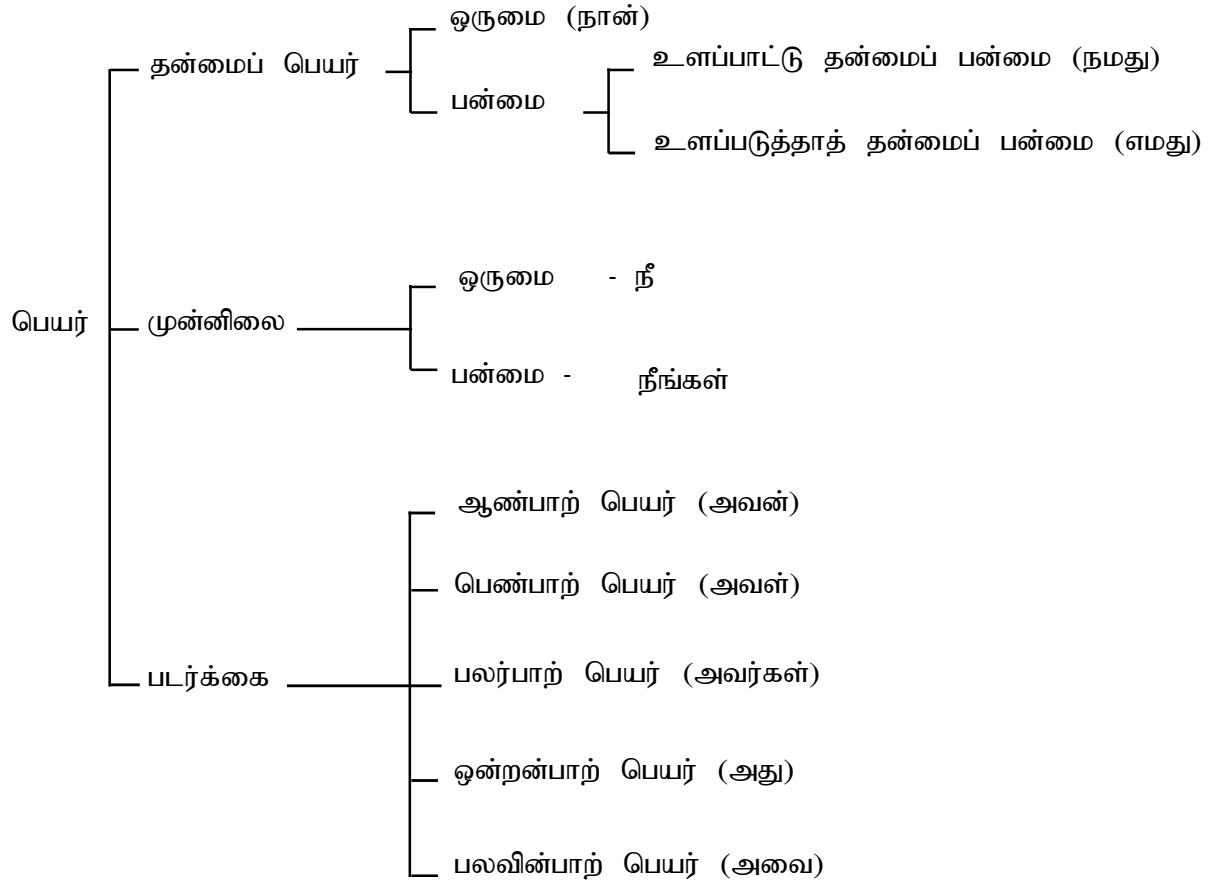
பெயர்

தன்மைப் பெயர்

ஒருமை (நான்)

பன்மை

உளப்பாட்டு தன்மைப் பன்மை (நமது)

உளப்படுத்தாத் தன்மைப் பன்மை (எமது)

முன்னிலை

ஒருமை - நீ

பன்மை - நீங்கள்

படர்க்கை

ஆண்பாற் பெயர் (அவன்)

பெண்பாற் பெயர் (அவள்)

பலர்பாற் பெயர் (அவர்கள்)

ஒன்றன்பாற் பெயர் (அது)

பலவின்பாற் பெயர் (அவை)